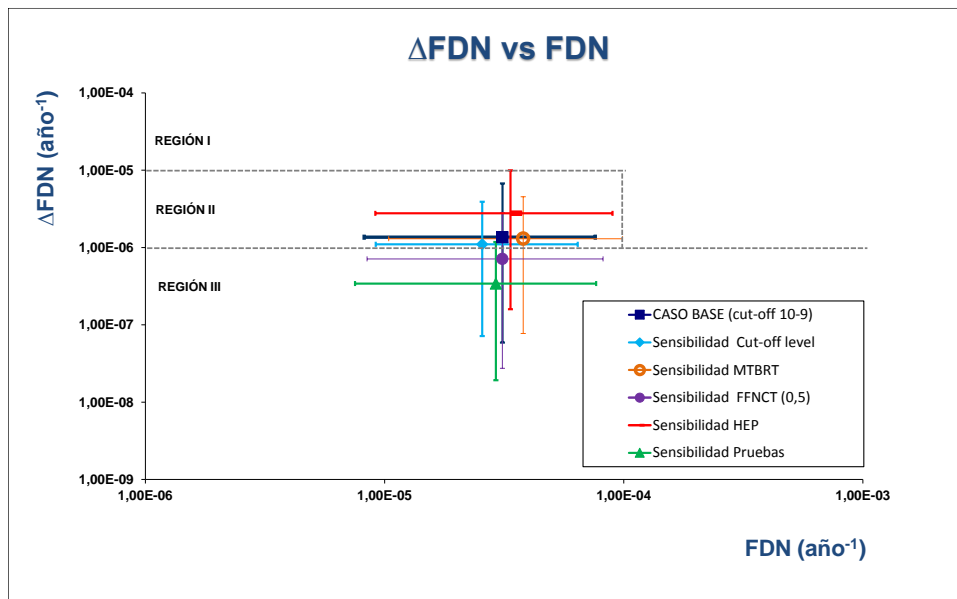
ΔFDN vs FDN

ΔFDN (año$^{-1}$)

1,00E-04
1,00E-05
1,00E-06
1,00E-07
1,00E-08
1,00E-09

REGIÓN I
REGIÓN II
REGIÓN III

CASO BASE (cut-off 10-9)
Sensibilidad Cut-off level
Sensibilidad MTBRT
Sensibilidad FFNCT (0,5)
Sensibilidad HEP
Sensibilidad Pruebas

1,00E-06
1,00E-05
1,00E-04
1,00E-03

FDN (año$^{-1}$)